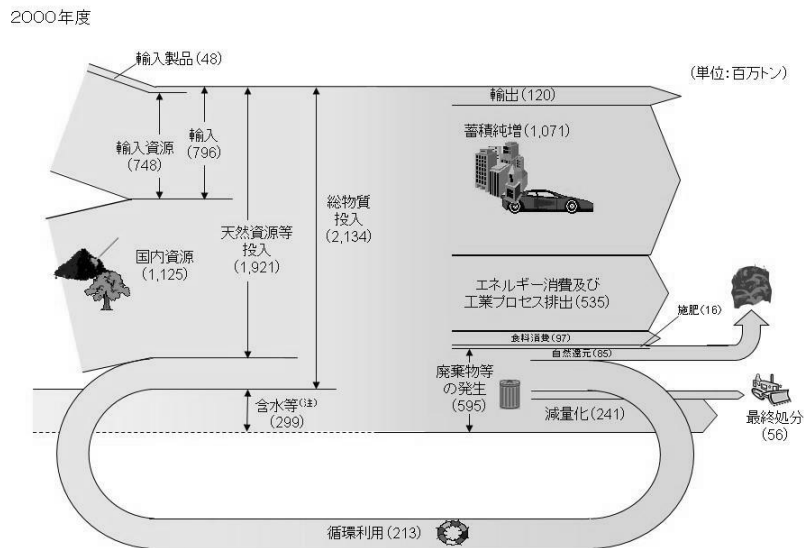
2000年度

輸入製品(48)

(単位:百万トン)

輸出(120)

輸入資源(748)

輸入(796)

蓄積純増(1,071)

総物質投入(2,134)

天然資源等投入(1,921)

国内資源(1,125)

エネルギー消費及び工業プロセス排出(535)

施肥(16)

食料消費(97)

自然還元(85)

廃棄物等の発生(595)

含水等(注)(299)

減量化(241)

最終処分(56)

循環利用(213)